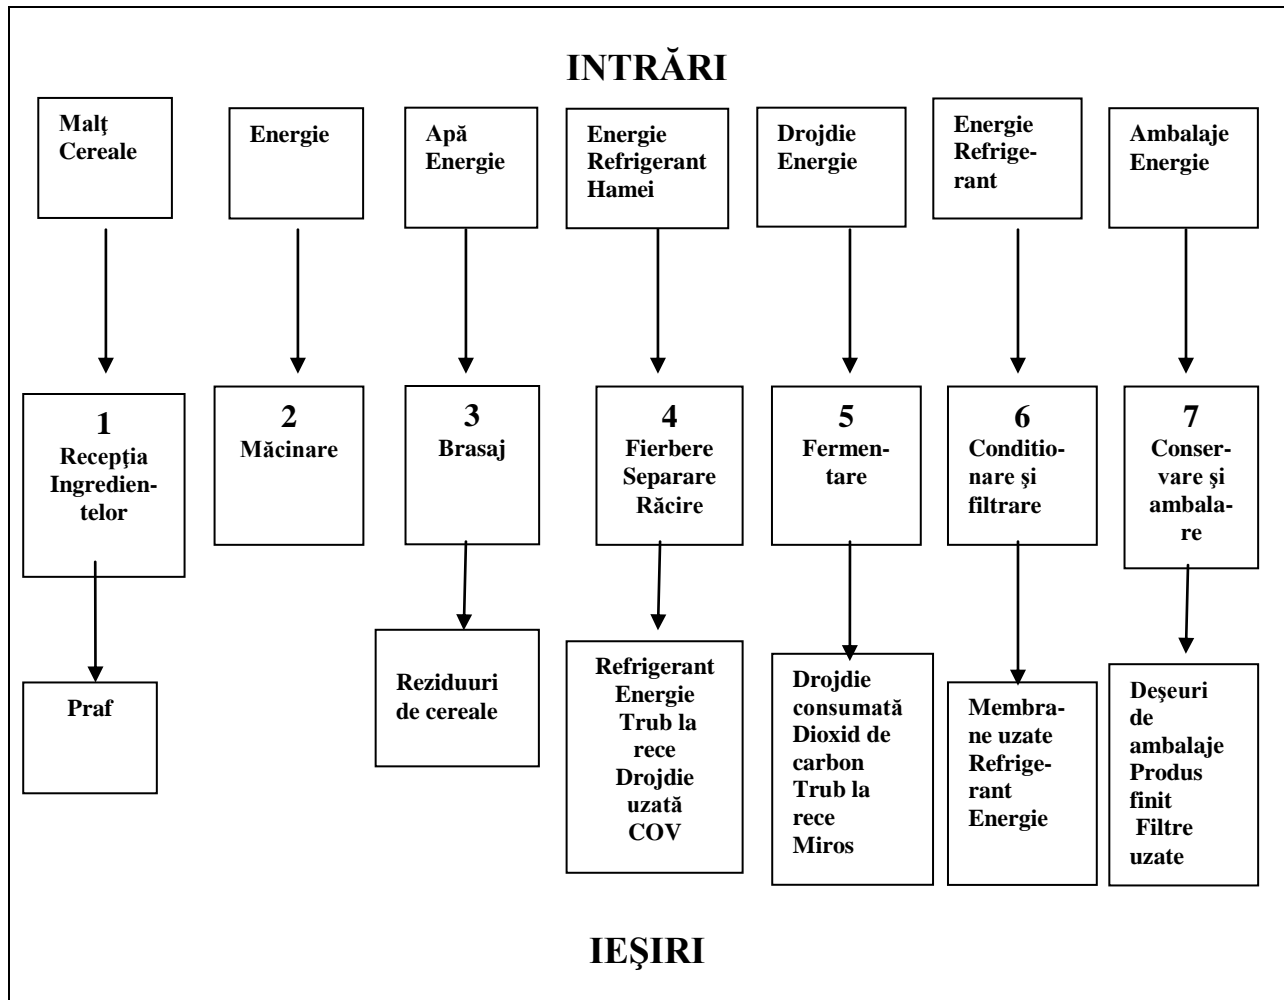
INTRĂRI

Malţ Cereale

Energie

Apă Energie

Energie Refrigerant Hamei

Drojdie Energie

Energie Refrigerant

Ambalaje Energie

1 Recepţia Ingredientelor

2 Măcinare

3 Brasaj

4 Fierbere Separare Răcire

5 Fermentare

6 Conditionare şi filtrare

7 Conservare şi ambalare

Praf

Reziduuri de cereale

Refrigerant Energie Trub la rece Drojdie uzată COV

Drojdie consumată Dioxid de carbon Trub la rece Miros

Membrane uzate Refrigerant Energie

Deşeuri de ambalaje Produs finit Filtre uzate

IEŞIRI